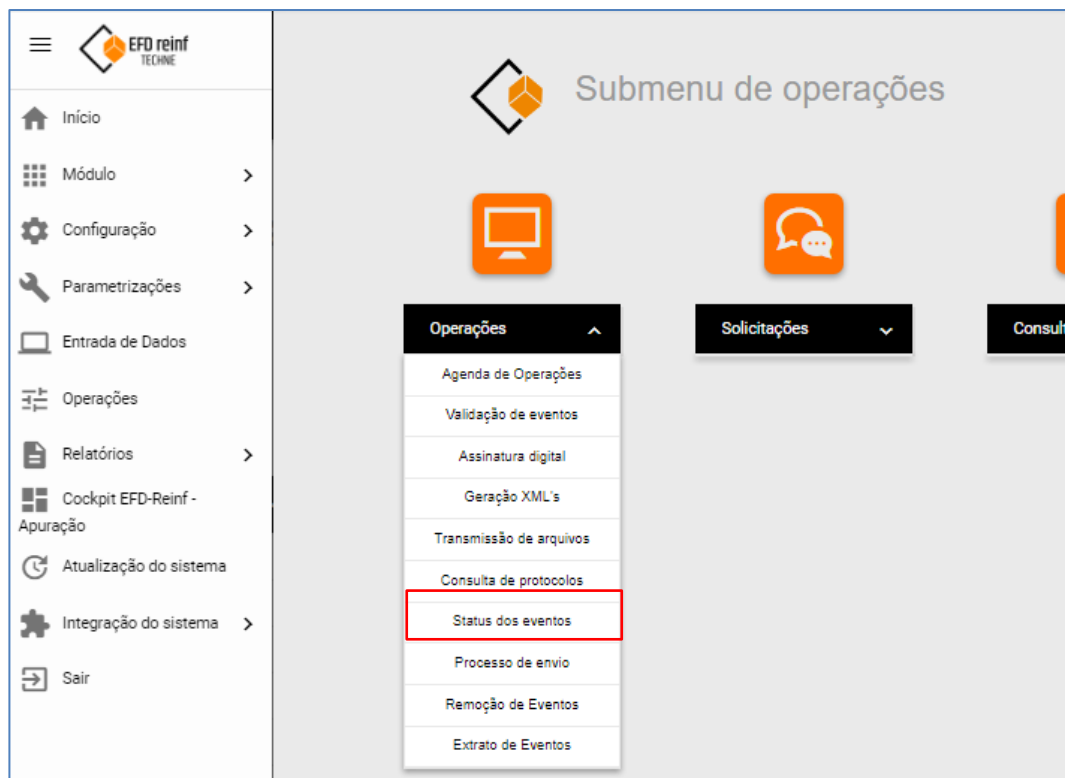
EFD reinf
TECHNE

Início
Módulo
Configuração
Parametrizações
Entrada de Dados
Operações
Relatórios
Cockpit EFD-Reinf - Apuração
Atualização do sistema
Integração do sistema
Sair

Submenu de operações

Operações
Agenda de Operações
Validação de eventos
Assinatura digital
Geração XML's
Transmissão de arquivos
Consulta de protocolos
Status dos eventos
Processo de envio
Remoção de Eventos
Extrato de Eventos

Solicitações

Consult